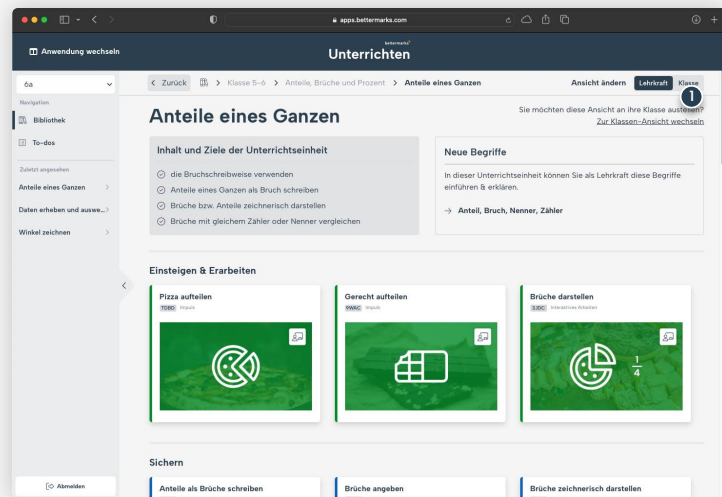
apps.bettermarks.com

Anwendung wechseln

bettermarks
Unterrichten

6a

Navigation

Bibliothek

To-dos

Zuletzt angesehen

Anteile eines Ganzen

Daten erheben und auswe...

Winkel zeichnen

Abmelden

< Zurück | Klasse 5–6 > Anteile, Brüche und Prozent > Anteile eines Ganzen

Ansicht ändern Lehrkraft Klasse

1

Anteile eines Ganzen

Sie möchten diese Ansicht an ihre Klasse austeilen?
Zur Klassen-Ansicht wechseln

Inhalt und Ziele der Unterrichtseinheit

die Bruchschreibweise verwenden

Anteile eines Ganzen als Bruch schreiben

Brüche bzw. Anteile zeichnerisch darstellen

Brüche mit gleichem Zähler oder Nenner vergleichen

Neue Begriffe

In dieser Unterrichtseinheit können Sie als Lehrkraft diese Begriffe einführen & erklären.

→ Anteil, Bruch, Nenner, Zähler

Einsteigen & Erarbeiten

Pizza aufteilen
TOBO Impuls

Gerecht aufteilen
YWAC Impuls

Brüche darstellen
SJDC Interaktives Arbeiten

$\frac{1}{4}$

Sichern

Anteile als Brüche schreiben

Brüche angeben

Brüche zeichnerisch darstellen